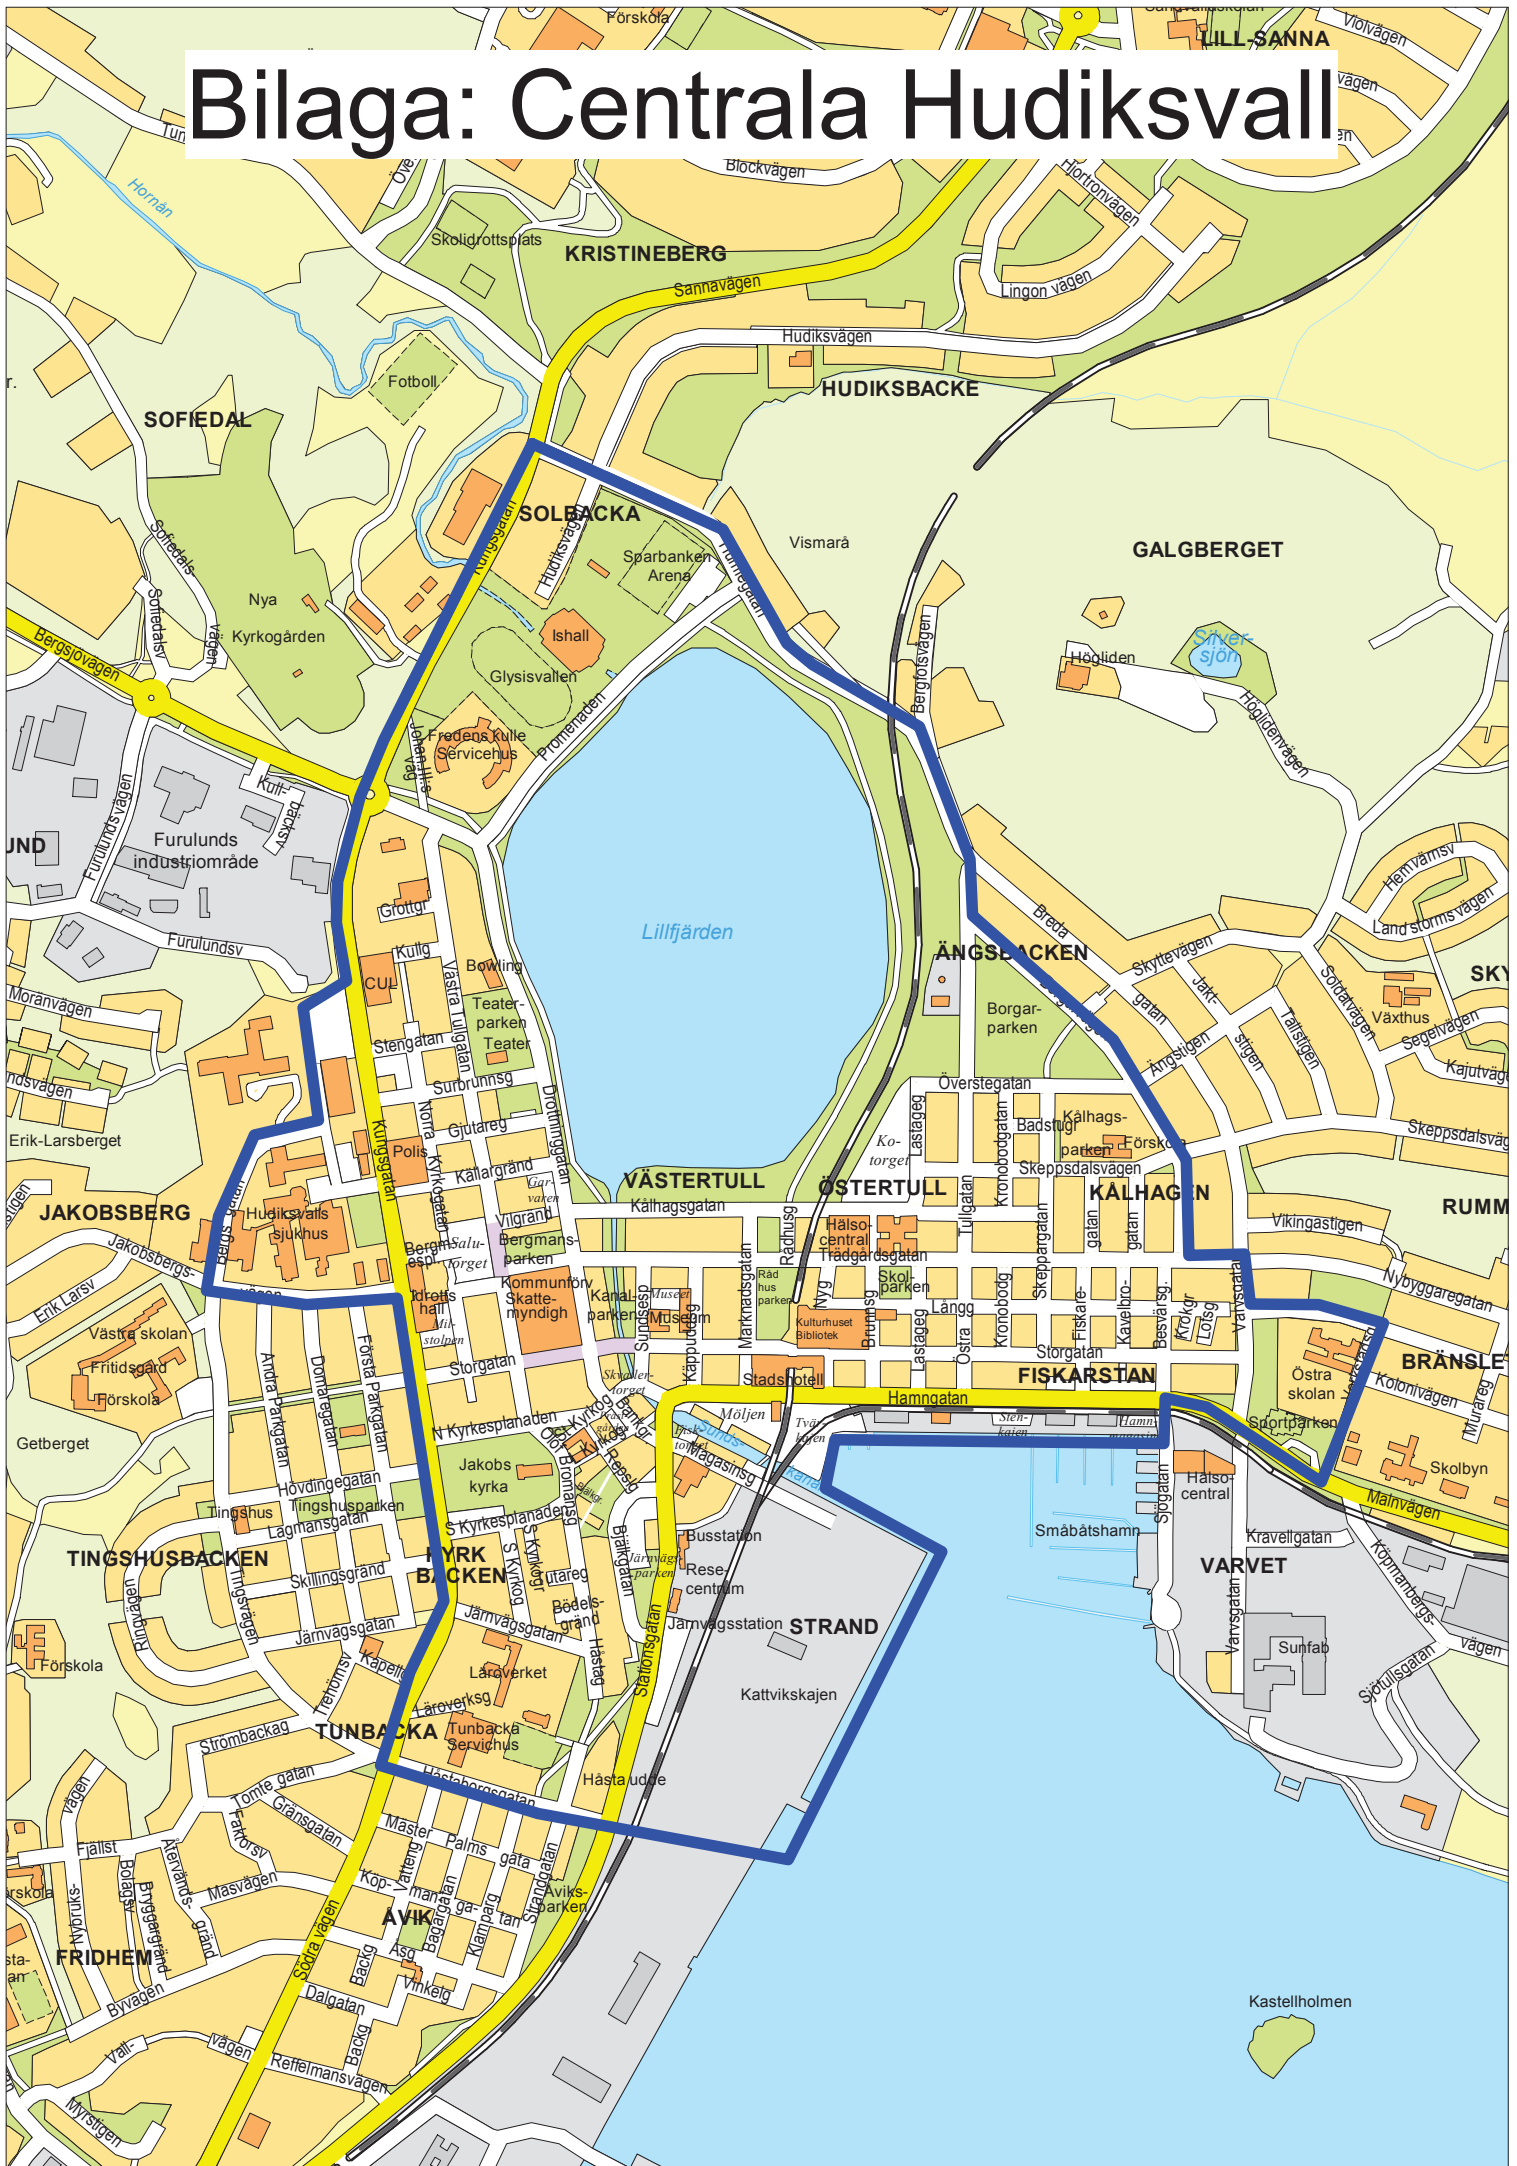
Bilaga: Centrala Hudiksvall

Förskola
LILL-SANNA
Violvägen
Blockvägen
Hjortronvägen
Hornån
Skolidrottsplats
KRISTINEBERG
Sannavägen
Lingonvägen
Hudiksvägen
HUDIKSBACKE
Fotboll
SOFIEDAL
SOLBACKA
Kungsgatan
Hudiksvägen
Sparbanken Arena
Hamngatan
Vismarå
GALGBERGET
Sofiedalsv
Nya Kyrkogården
Ishall
Bergsjövägen
Glysisvallen
Bergfotsvägen
Silversjön
Högliden
Höglidenvägen
Fredens Kulle Servicehus
Promenaden
Johan Ills väg
Furulunds industriområde
Furulundsvägen
Kulla
Grottgr
Furulundsv
Lillfjärden
Moranvägen
CUL
Bowling
Teaterparken
Teater
Västra Tullgatan
Stengatan
Surbrunnsg
ÄNGSBACKEN
Borgarparken
Breda
Skyttevägen
Jaktstigen
Ängstigen
Tallstigen
Soldatvägen
Växthus
Hemvärnsv
Land storms vägen
Segelvägen
Kajutväg
Erik-Larsberget
JAKOBSBERG
Polis
Norra Kyrkogatan
Gjutareg
Källargränd
Drottninggatan
Garvaren
Vilgrand
Överstegatan
Kålhagsparken
Badstug
Förskola
Skeppsdalsvägen
Skeppsdalsväg
Kotorget
Lastageg
ÖSTERTULL
VÄSTERTULL
Kålhagsgatan
KÅLHAGEN
RUMM
Vikingastigen
Hudiksvalls sjukhus
Bergsgatan
Jakobsbergsvägen
Bergmansparken
Salutorget
Hälsocentral
Trädgårdsgatan
Skolparken
Nybyggaregatan
Erik Larsv
Västra skolan
Fritidsgård
Förskola
Idrottshall
Milstolpen
Kommunförv Skattemyndigh
Kanalparken
Museet
Museum
Marknadsgatan
Rådhus
Bibliotek
Kulturhuset
Långg
Storgatan
Östra skolan
BRÄNSLE
Kolonivägen
Andra Parkgatan
Domaregatan
Första Parkgatan
Storgatan
Skvallertorget
Stadshotell
Hamngatan
FISKARSTAN
Sportparken
Getberget
N Kyrkesplanaden
Möljen
Tvärkajen
Stenkajen
Hamnmagasinet
Skolbyn
Malnvägen
Hövdingegatan
Tingshusparken
Tingshus
Lagmansgatan
Jakobs kyrka
Magasinsg
Kanal
Hälsocentral
Småbåtshamn
Sjögatan
TINGSHUSBACKEN
Skillingsgränd
KYRKBACKEN
S Kyrkesplanaden
Busstation
Resecentrum
Järnvägsparken
Kravellgatan
VARVET
Köpmanbergsvägen
Ringvägen
Tingsvägen
Järnvägsgatan
Bödelsgränd
Järnvägsstation
STRAND
Varvsgatan
Sunfab
Förskola
Kapellg
Läroverket
Läroverksg
Stationsgatan
Kattvikskajen
Sjötullsgatan
Strombackag
TUNBACKA
Tunbacka Servicehus
Hästaudde
Hästaborgsgatan
Tomtegatan
Gransgatan
Faktorsv
Mastergatan
Palmsgata
Strandgatan
Fjällst
Bolagsv
Brygger
Återvändsgränd
Masvägen
Kopmangatan
Aviksparken
Nybruksv
FRIDHEM
ÅVIK
Bagargatan
Klampgatan
Södra vägen
Backg
Asg
Vinkelg
Byvägen
Dalgatan
Vallvägen
Reffelmansvägen
Myrstigen
Kastellholmen